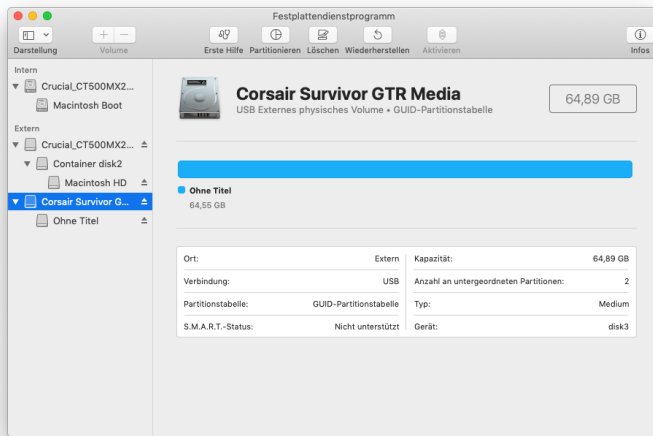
Festplattendienstprogramm

Darstellung Volume Erste Hilfe Partitionieren Löschen Wiederherstellen Aktivieren Infos

Intern
Crucial_CT500MX2...
Macintosh Boot
Extern
Crucial_CT500MX2...
Container disk2
Macintosh HD
Corsair Survivor G...
Ohne Titel

Corsair Survivor GTR Media
USB Externes physisches Volume • GUID-Partitionstabelle

64,89 GB

Ohne Titel
64,55 GB

| Ort: | Extern | Kapazität: | 64,89 GB |
|---|---|---|---|
| Verbindung: | USB | Anzahl an untergeordneten Partitionen: | 2 |
| Partitionstabelle: | GUID-Partitionstabelle | Typ: | Medium |
| S.M.A.R.T.-Status: | Nicht unterstützt | Gerät: | disk3 |